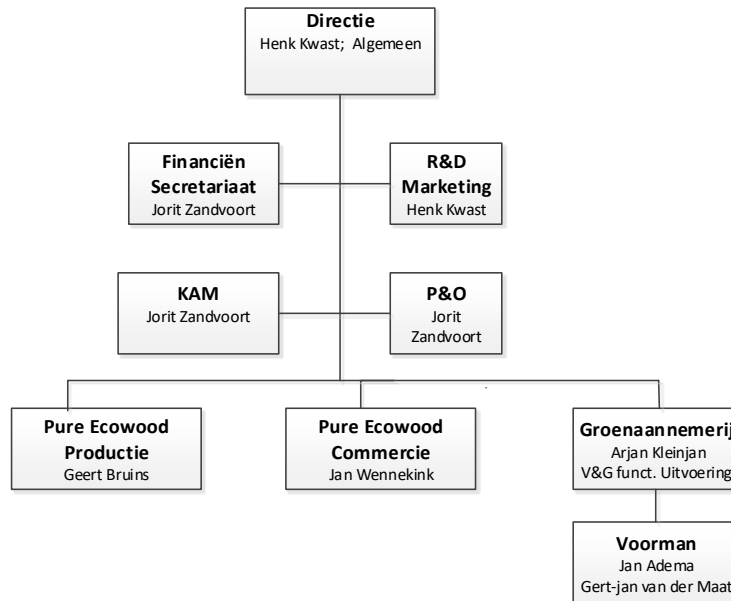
Directie
Henk Kwast; Algemeen

Financiën Secretariaat
Jorit Zandvoort

R&D Marketing
Henk Kwast

KAM
Jorit Zandvoort

P&O
Jorit Zandvoort

Pure Ecowood Productie
Geert Bruins

Pure Ecowood Commercie
Jan Wennekink

Groenaannemerij
Arjan Kleinjan
V&G funct. Uitvoering

Voorman
Jan Adema
Gert-jan van der Maat